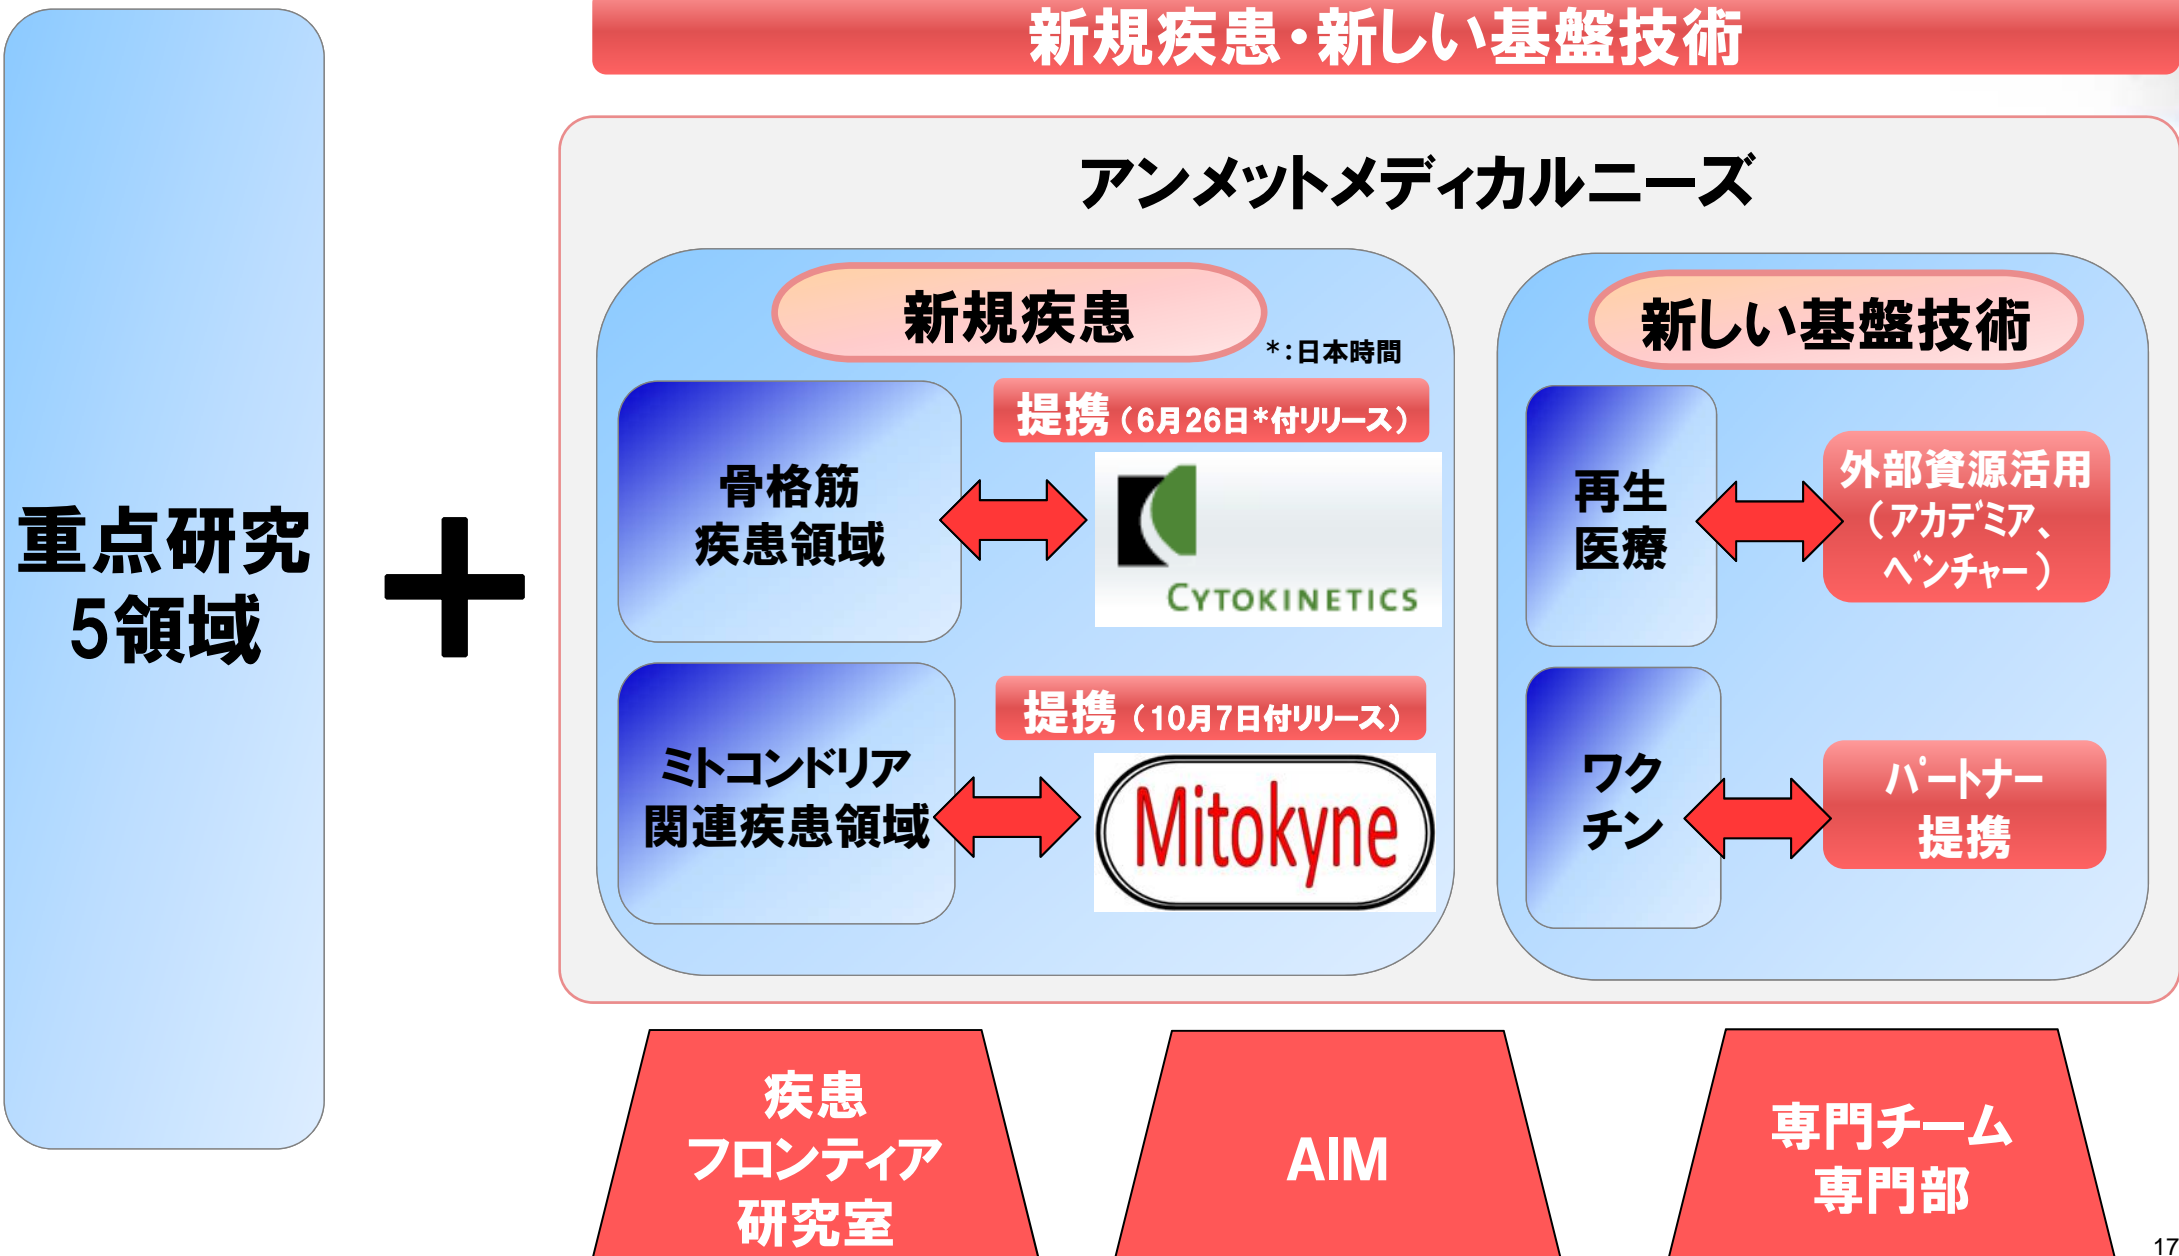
新規疾患・新しい基盤技術

重点研究
5領域

+

アンメットメディカルニーズ

新規疾患

＊：日本時間

提携（6月26日＊付リリース）

骨格筋
疾患領域

CYTOKINETICS

提携（10月7日付リリース）

ミトコンドリア
関連疾患領域

Mitokyne

新しい基盤技術

再生
医療

外部資源活用
（アカデミア、
ベンチャー）

ワク
チン

パートナー
提携

疾患
フロンティア
研究室

AIM

専門チーム
専門部

17